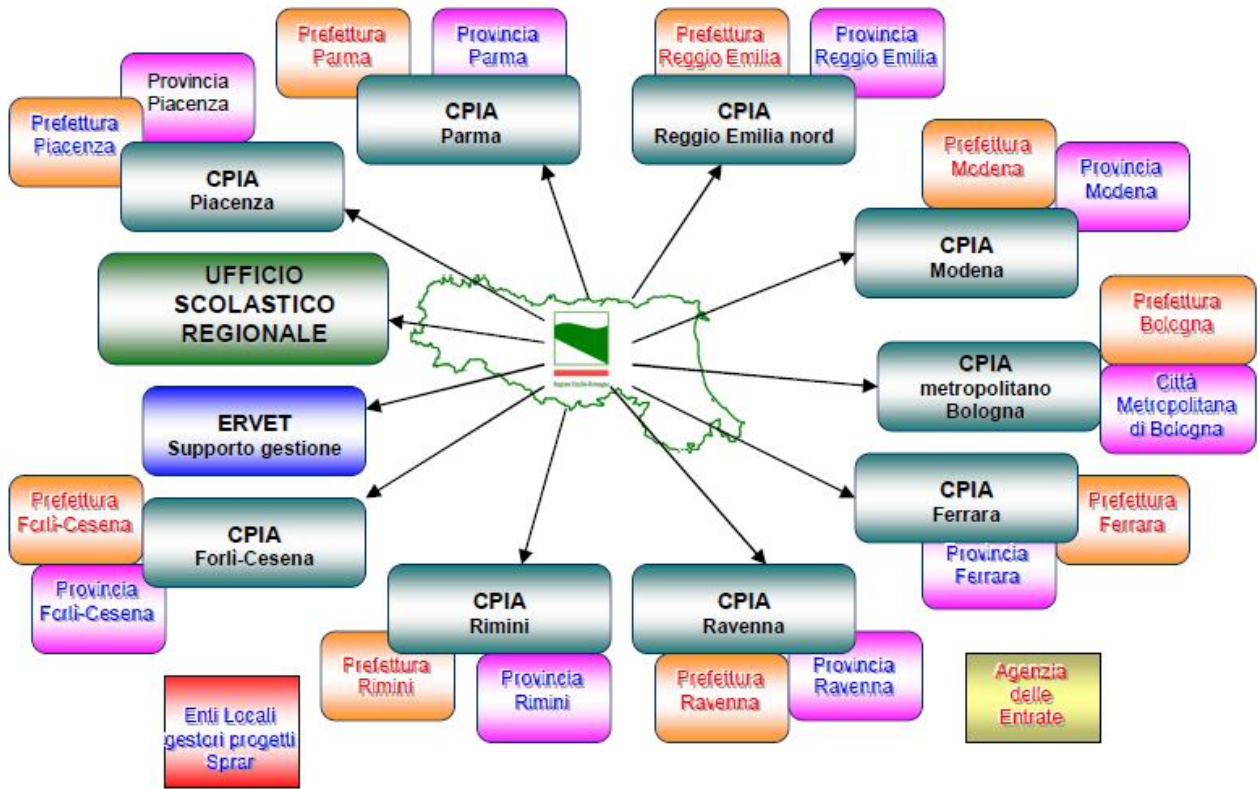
Prefettura Parma

Provincia Parma

CPIA
Parma

Prefettura Reggio Emilia

Provincia Reggio Emilia

CPIA
Reggio Emilia nord

Provincia Piacenza

Prefettura Piacenza

CPIA
Piacenza

Prefettura Modena

Provincia Modena

CPIA
Modena

UFFICIO SCOLASTICO REGIONALE

Regione Emilia-Romagna

Prefettura Bologna

CPIA
metropolitano Bologna

Città Metropolitana di Bologna

ERVET
Supporto gestione

CPIA
Ferrara

Prefettura Ferrara

Provincia Ferrara

Prefettura Forlì-Cesena

CPIA
Forlì-Cesena

Provincia Forlì-Cesena

CPIA
Rimini

CPIA
Ravenna

Prefettura Rimini

Provincia Rimini

Prefettura Ravenna

Provincia Ravenna

Agenzia delle Entrate

Enti Locali gestori progetti Sprar